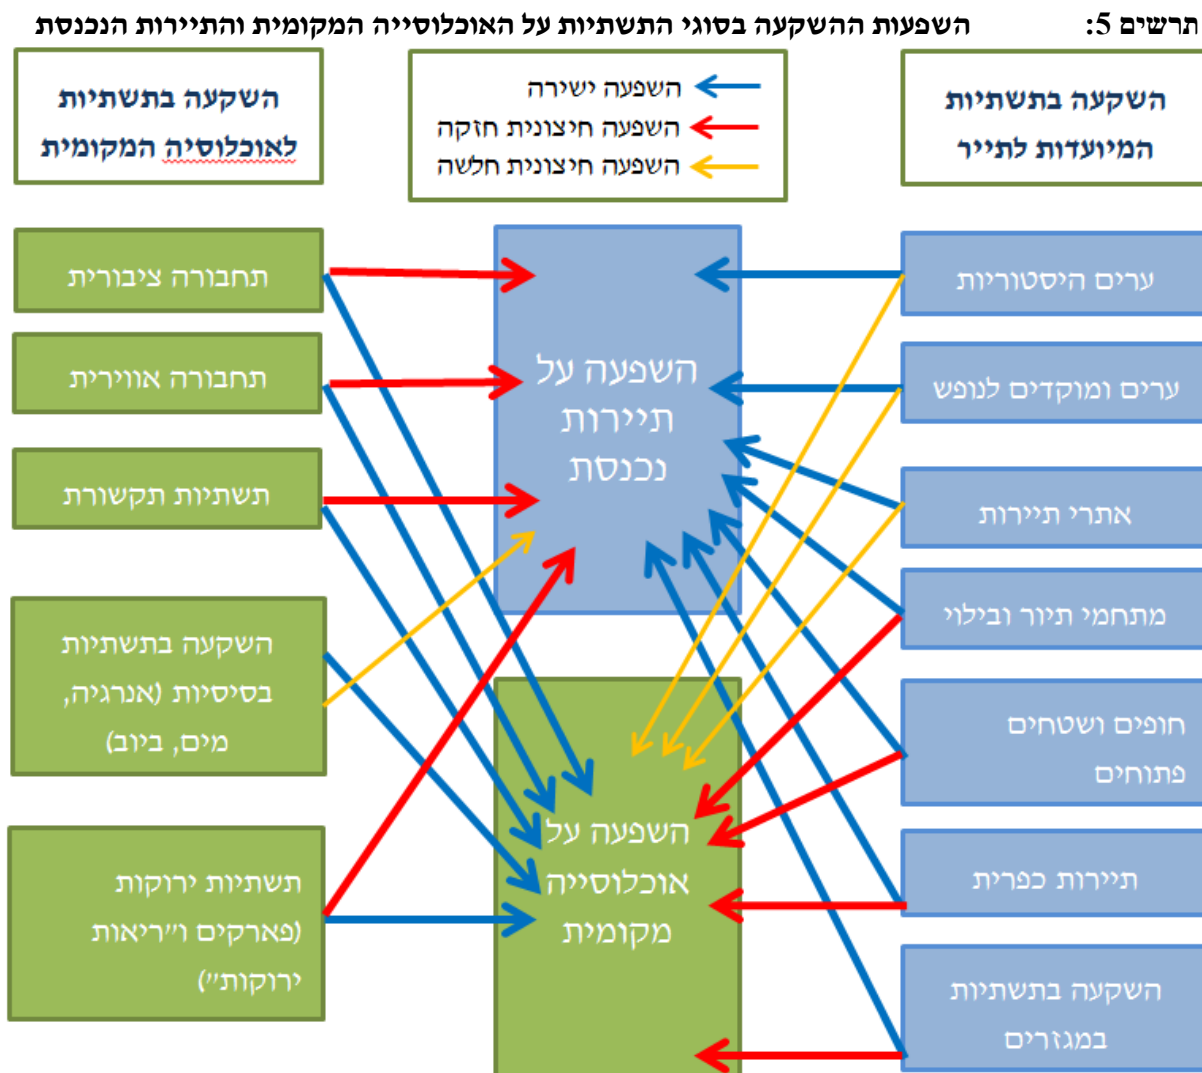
תרשים 5: השפעות ההשקעה בסוגי התשתיות על האוכלוסייה המקומית והתיירות הנכנסת

השקעה בתשתיות המיועדות לתייר

השפעה ישירה
השפעה חיצונית חזקה
השפעה חיצונית חלשה

השקעה בתשתיות לאוכלוסיה המקומית

ערים היסטוריות
ערים ומוקדים לנופש
אתרי תיירות
מתחמי תיור ובילוי
חופים ושטחים פתוחים
תיירות כפרית
השקעה בתשתיות במגזרים

השפעה על תיירות נכנסת

השפעה על אוכלוסייה מקומית

תחבורה ציבורית
תחבורה אווירית
תשתיות תקשורת
השקעה בתשתיות בסיסיות (אנרגיה, מים, ביוב)
תשתיות ירוקות (פארקים ו"ריאות ירוקות")